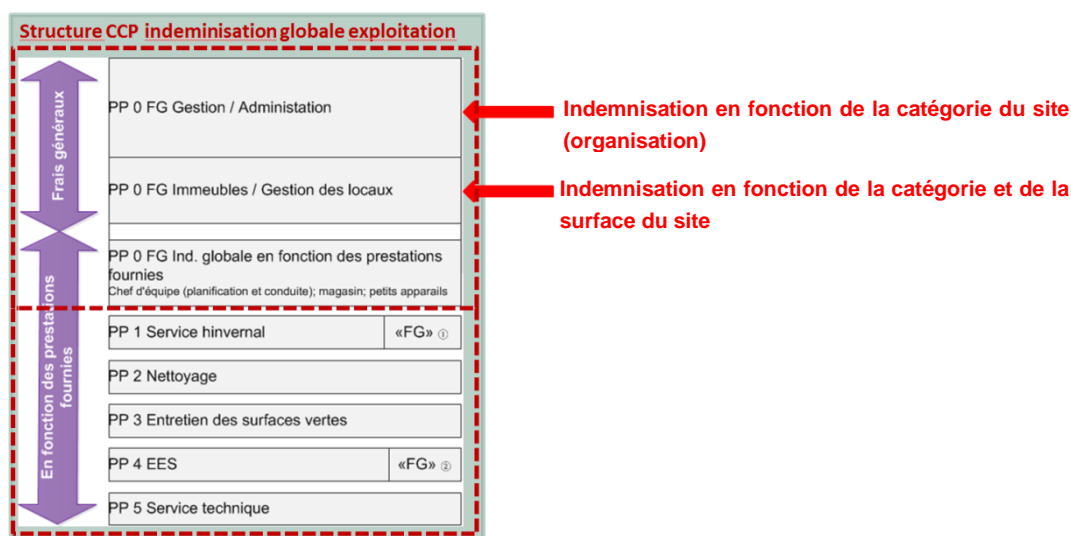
Structure CCP indeminisation globale exploitation

Frais généraux

En fonction des prestations fournies

PP 0 FG Gestion / Administation

PP 0 FG Immeubles / Gestion des locaux

PP 0 FG Ind. globale en fonction des prestations fournies
Chef d'équipe (planification et conduite); magasin; petits appareils

PP 1 Service hinvernal «FG» ①

PP 2 Nettoyage

PP 3 Entretien des surfaces vertes

PP 4 EES «FG» ②

PP 5 Service technique

Indemnisation en fonction de la catégorie du site (organisation)

Indemnisation en fonction de la catégorie et de la surface du site